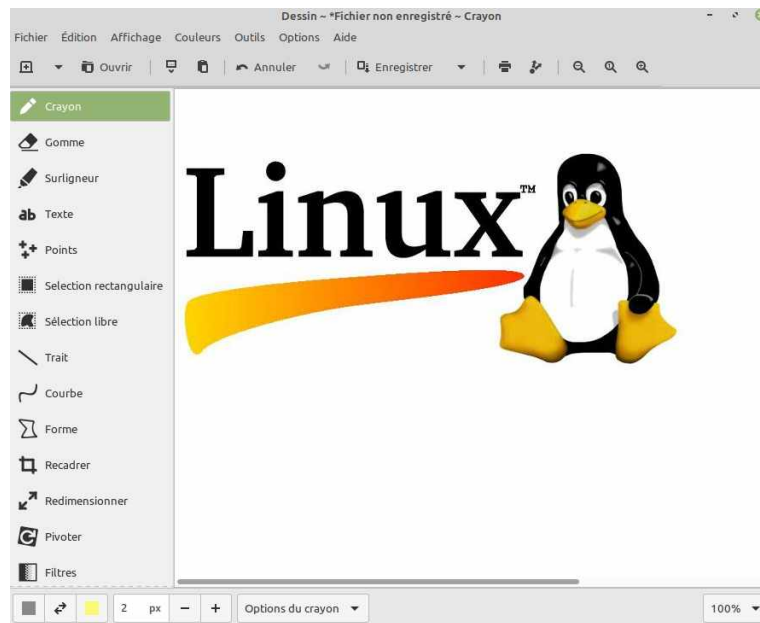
Dessin ~ *Fichier non enregistré ~ Crayon

Fichier Édition Affichage Couleurs Outils Options Aide

Ouvrir Annuler Enregistrer

Crayon
Gomme
Surligneur
ab Texte
Points
Selection rectangulaire
Sélection libre
Trait
Courbe
Forme
Recadrer
Redimensionner
Pivoter
Filtres

Linux™

2 px − + Options du crayon

100%